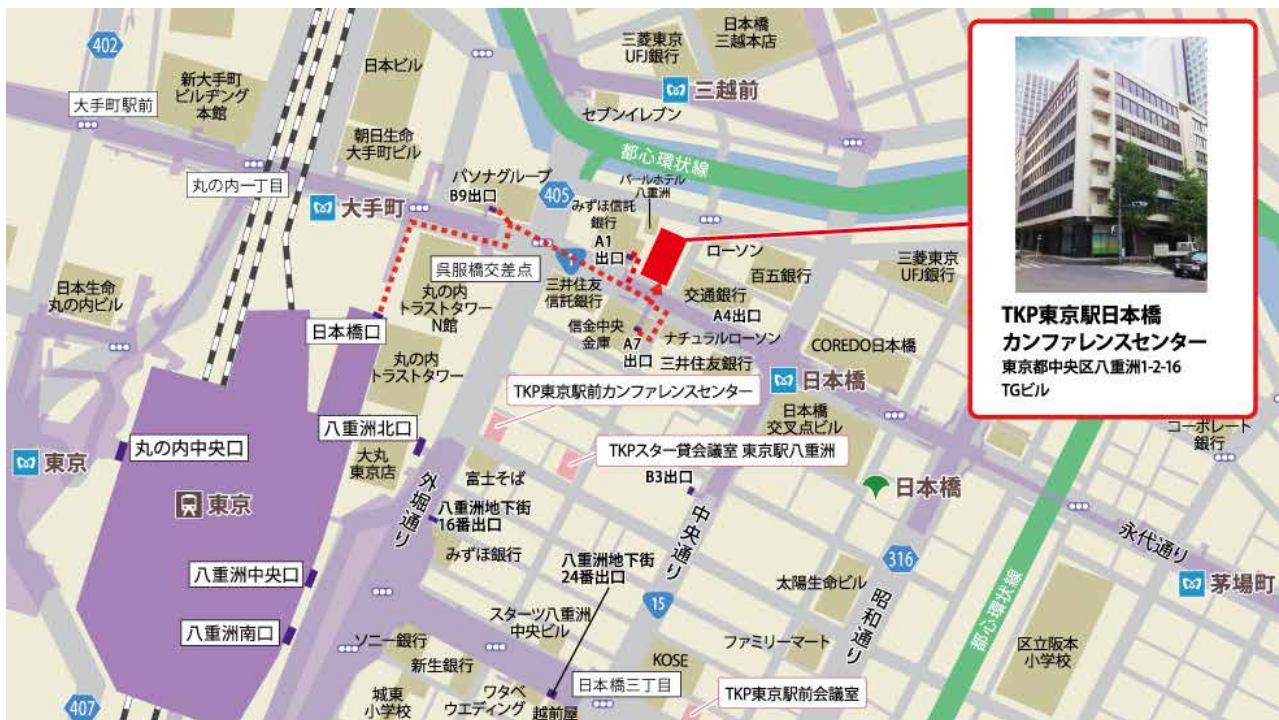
402
新大手町ビルヂング本館
大手町駅前
日本ビル
朝日生命大手町ビル
丸の内一丁目
日本橋三越本店
三菱東京UFJ銀行
三越前
セブンイレブン
都心環状線
パソナグループ
B9出口
405
パールホテル八重洲
みずほ信託銀行
大手町
A1出口
ローソン
三菱東京UFJ銀行
呉服橋交差点
三井住友信託銀行
百五銀行
日本生命丸の内ビル
丸の内トラストタワーN館
交通銀行
A4出口
日本橋口
信金中央金庫
A7出口
ナチュラルローソン
三井住友銀行
COREDO日本橋
丸の内トラストタワー
日本橋
TKP東京駅前カンファレンスセンター
日本橋交叉点ビル
八重洲北口
コーポレート銀行
丸の内中央口
東京
大丸東京店
TKPスター貸会議室 東京駅八重洲
東京
外堀通り
富士そば
B3出口
日本橋
八重洲地下街16番出口
中央通り
永代通り
みずほ銀行
八重洲地下街24番出口
316
八重洲中央口
15
太陽生命ビル
昭和通り
都心環状線
茅場町
スターツ八重洲中央ビル
八重洲南口
ソニー銀行
ファミリーマート
区立阪本小学校
新生銀行
KOSE
407
城東小学校
ワタベウエディング
越前屋
日本橋三丁目
TKP東京駅前会議室
TKP東京駅日本橋カンファレンスセンター
東京都中央区八重洲1-2-16
TGビル